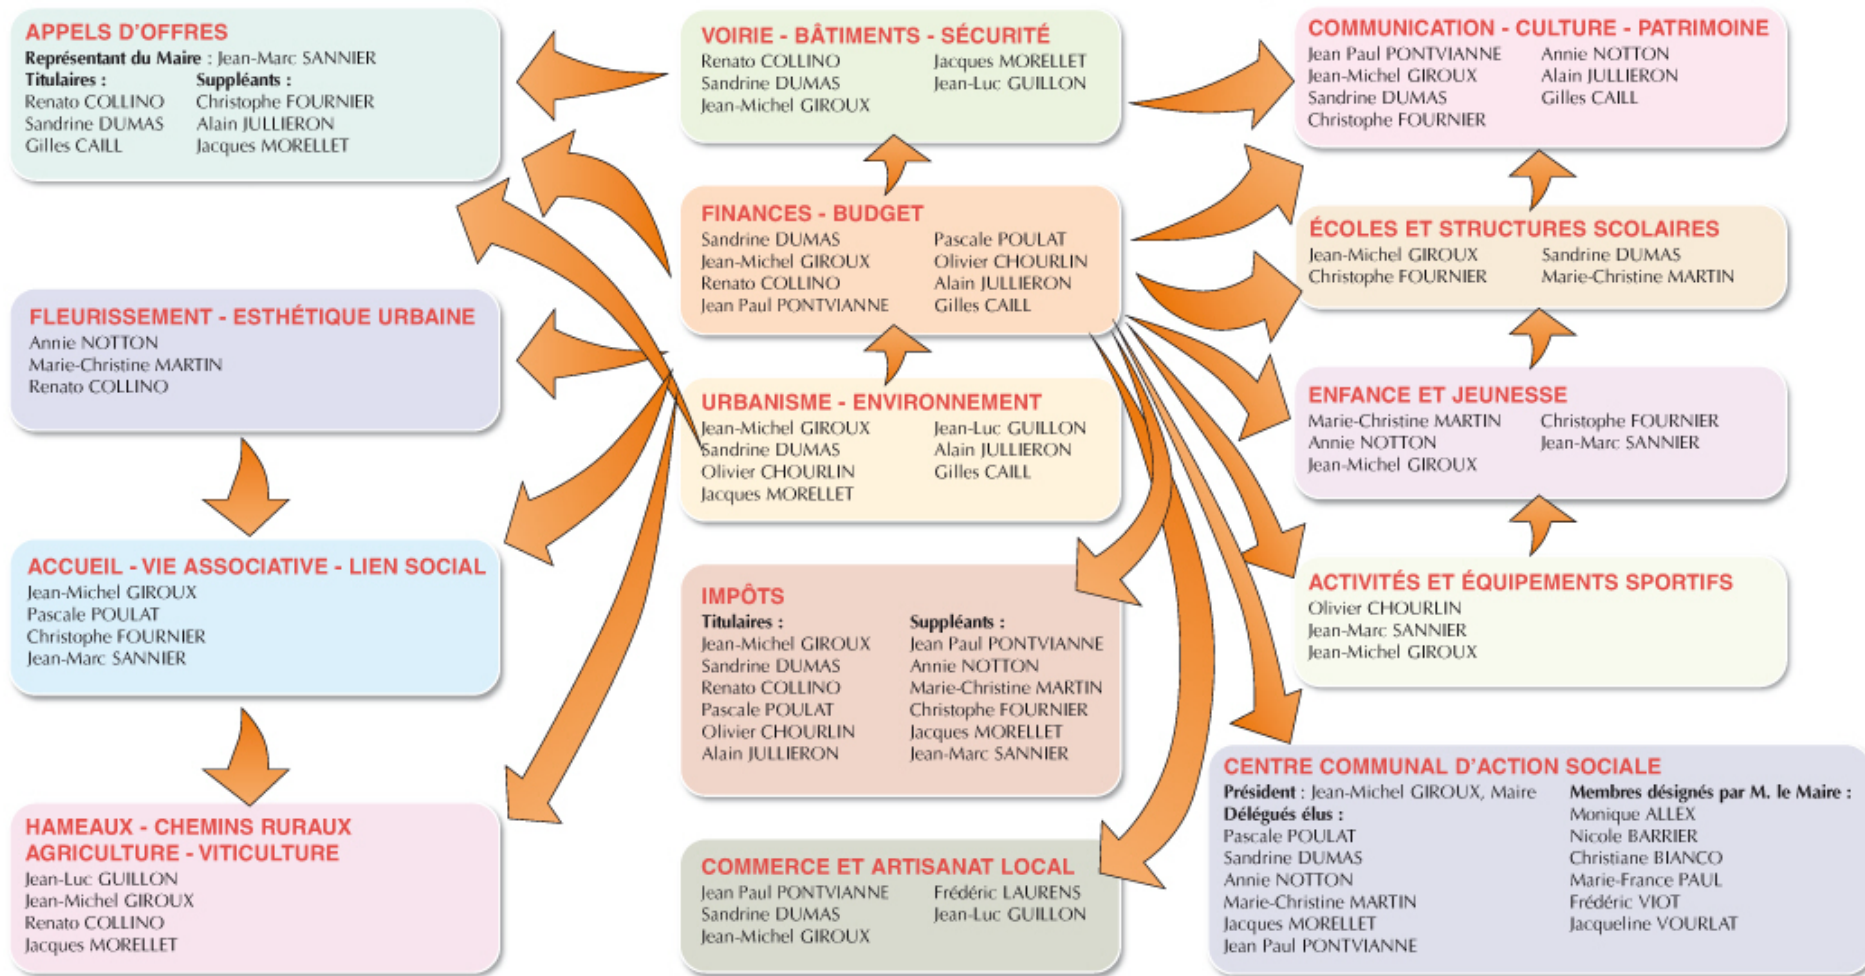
APPELS D'OFFRES
Représentant du Maire : Jean-Marc SANNIER
Titulaires :
Renato COLLINO
Sandrine DUMAS
Gilles CAILL
Suppléants :
Christophe FOURNIER
Alain JULLIERON
Jacques MORELLET

VOIRIE - BÂTIMENTS - SÉCURITÉ
Renato COLLINO
Sandrine DUMAS
Jean-Michel GIROUX
Jacques MORELLET
Jean-Luc GUILLON

COMMUNICATION - CULTURE - PATRIMOINE
Jean Paul PONTVIANNE
Jean-Michel GIROUX
Sandrine DUMAS
Christophe FOURNIER
Annie NOTTON
Alain JULLIERON
Gilles CAILL

FINANCES - BUDGET
Sandrine DUMAS
Jean-Michel GIROUX
Renato COLLINO
Jean Paul PONTVIANNE
Pascale POULAT
Olivier CHOURLIN
Alain JULLIERON
Gilles CAILL

ÉCOLES ET STRUCTURES SCOLAIRES
Jean-Michel GIROUX
Christophe FOURNIER
Sandrine DUMAS
Marie-Christine MARTIN

FLEURISSEMENT - ESTHÉTIQUE URBAINE
Annie NOTTON
Marie-Christine MARTIN
Renato COLLINO

URBANISME - ENVIRONNEMENT
Jean-Michel GIROUX
Sandrine DUMAS
Olivier CHOURLIN
Jacques MORELLET
Jean-Luc GUILLON
Alain JULLIERON
Gilles CAILL

ENFANCE ET JEUNESSE
Marie-Christine MARTIN
Annie NOTTON
Jean-Michel GIROUX
Christophe FOURNIER
Jean-Marc SANNIER

ACCUEIL - VIE ASSOCIATIVE - LIEN SOCIAL
Jean-Michel GIROUX
Pascale POULAT
Christophe FOURNIER
Jean-Marc SANNIER

IMPÔTS
Titulaires :
Jean-Michel GIROUX
Sandrine DUMAS
Renato COLLINO
Pascale POULAT
Olivier CHOURLIN
Alain JULLIERON
Suppléants :
Jean Paul PONTVIANNE
Annie NOTTON
Marie-Christine MARTIN
Christophe FOURNIER
Jacques MORELLET
Jean-Marc SANNIER

ACTIVITÉS ET ÉQUIPEMENTS SPORTIFS
Olivier CHOURLIN
Jean-Marc SANNIER
Jean-Michel GIROUX

HAMEAUX - CHEMINS RURAUX
AGRICULTURE - VITICULTURE
Jean-Luc GUILLON
Jean-Michel GIROUX
Renato COLLINO
Jacques MORELLET

COMMERCE ET ARTISANAT LOCAL
Jean Paul PONTVIANNE
Sandrine DUMAS
Jean-Michel GIROUX
Frédéric LAURENS
Jean-Luc GUILLON

CENTRE COMMUNAL D'ACTION SOCIALE
Président : Jean-Michel GIROUX, Maire
Délégués élus :
Pascale POULAT
Sandrine DUMAS
Annie NOTTON
Marie-Christine MARTIN
Jacques MORELLET
Jean Paul PONTVIANNE
Membres désignés par M. le Maire :
Monique ALLEX
Nicole BARRIER
Christiane BIANCO
Marie-France PAUL
Frédéric VIOT
Jacqueline VOURLAT